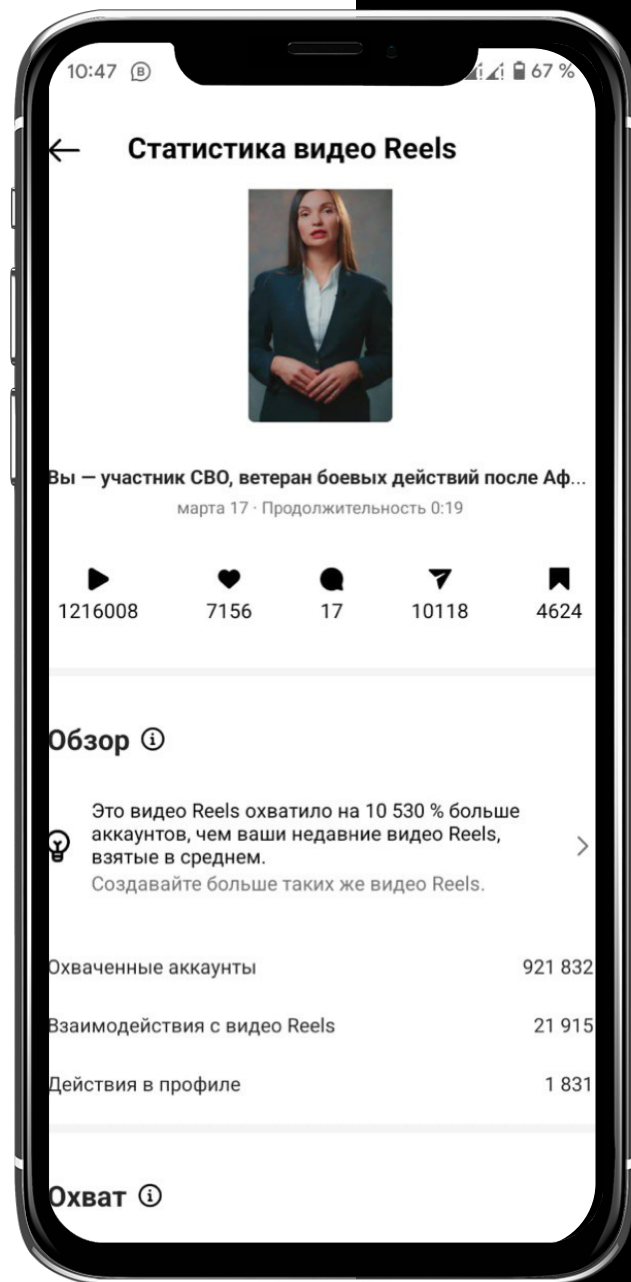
10:47 ⓑ

67 %

Статистика видео Reels

Вы — участник СВО, ветеран боевых действий после Аф...

марта 17 · Продолжительность 0:19

1216008 7156 17 10118 4624

Обзор ⓘ

Это видео Reels охватило на 10 530 % больше аккаунтов, чем ваши недавние видео Reels, взятые в среднем.
Создавайте больше таких же видео Reels.

| | |
|---|---|
| Охваченные аккаунты | 921 832 |
| Взаимодействия с видео Reels | 21 915 |
| Действия в профиле | 1 831 |

Охват ⓘ